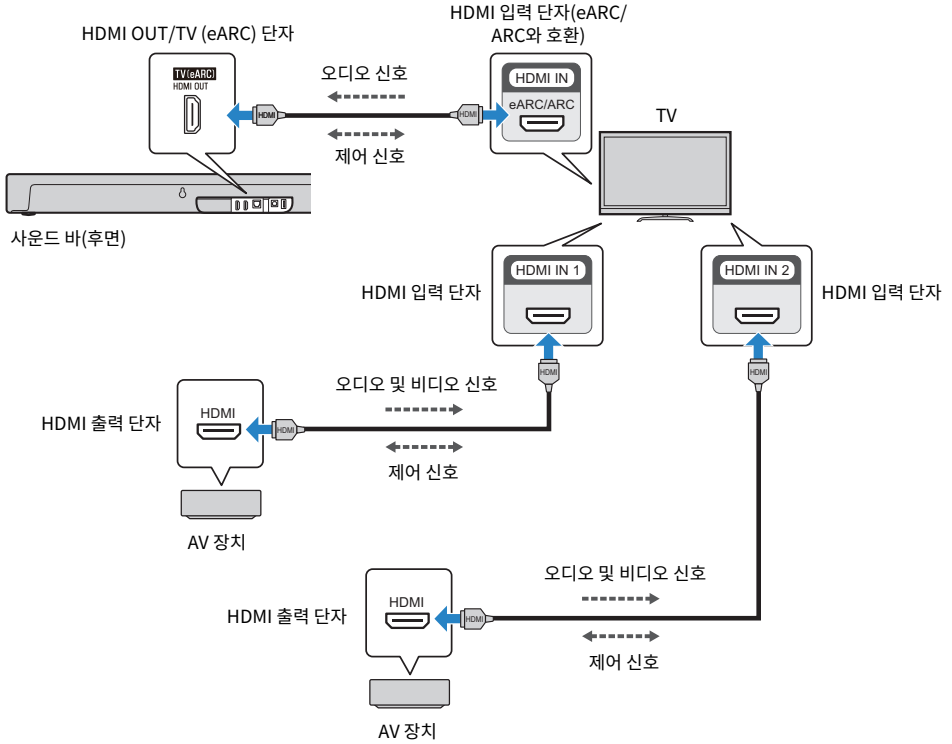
HDMI OUT/TV (eARC) 단자

TV (eARC)
HDMI OUT

HDMI
HDMI

오디오 신호

제어 신호

HDMI 입력 단자(eARC/ARC와 호환)

HDMI IN
eARC/ARC

TV

사운드 바(후면)

HDMI 입력 단자

HDMI IN 1

HDMI IN 2

HDMI 입력 단자

HDMI

HDMI

오디오 및 비디오 신호

HDMI 출력 단자

HDMI

HDMI

제어 신호

AV 장치

오디오 및 비디오 신호

HDMI 출력 단자

HDMI

HDMI

제어 신호

AV 장치